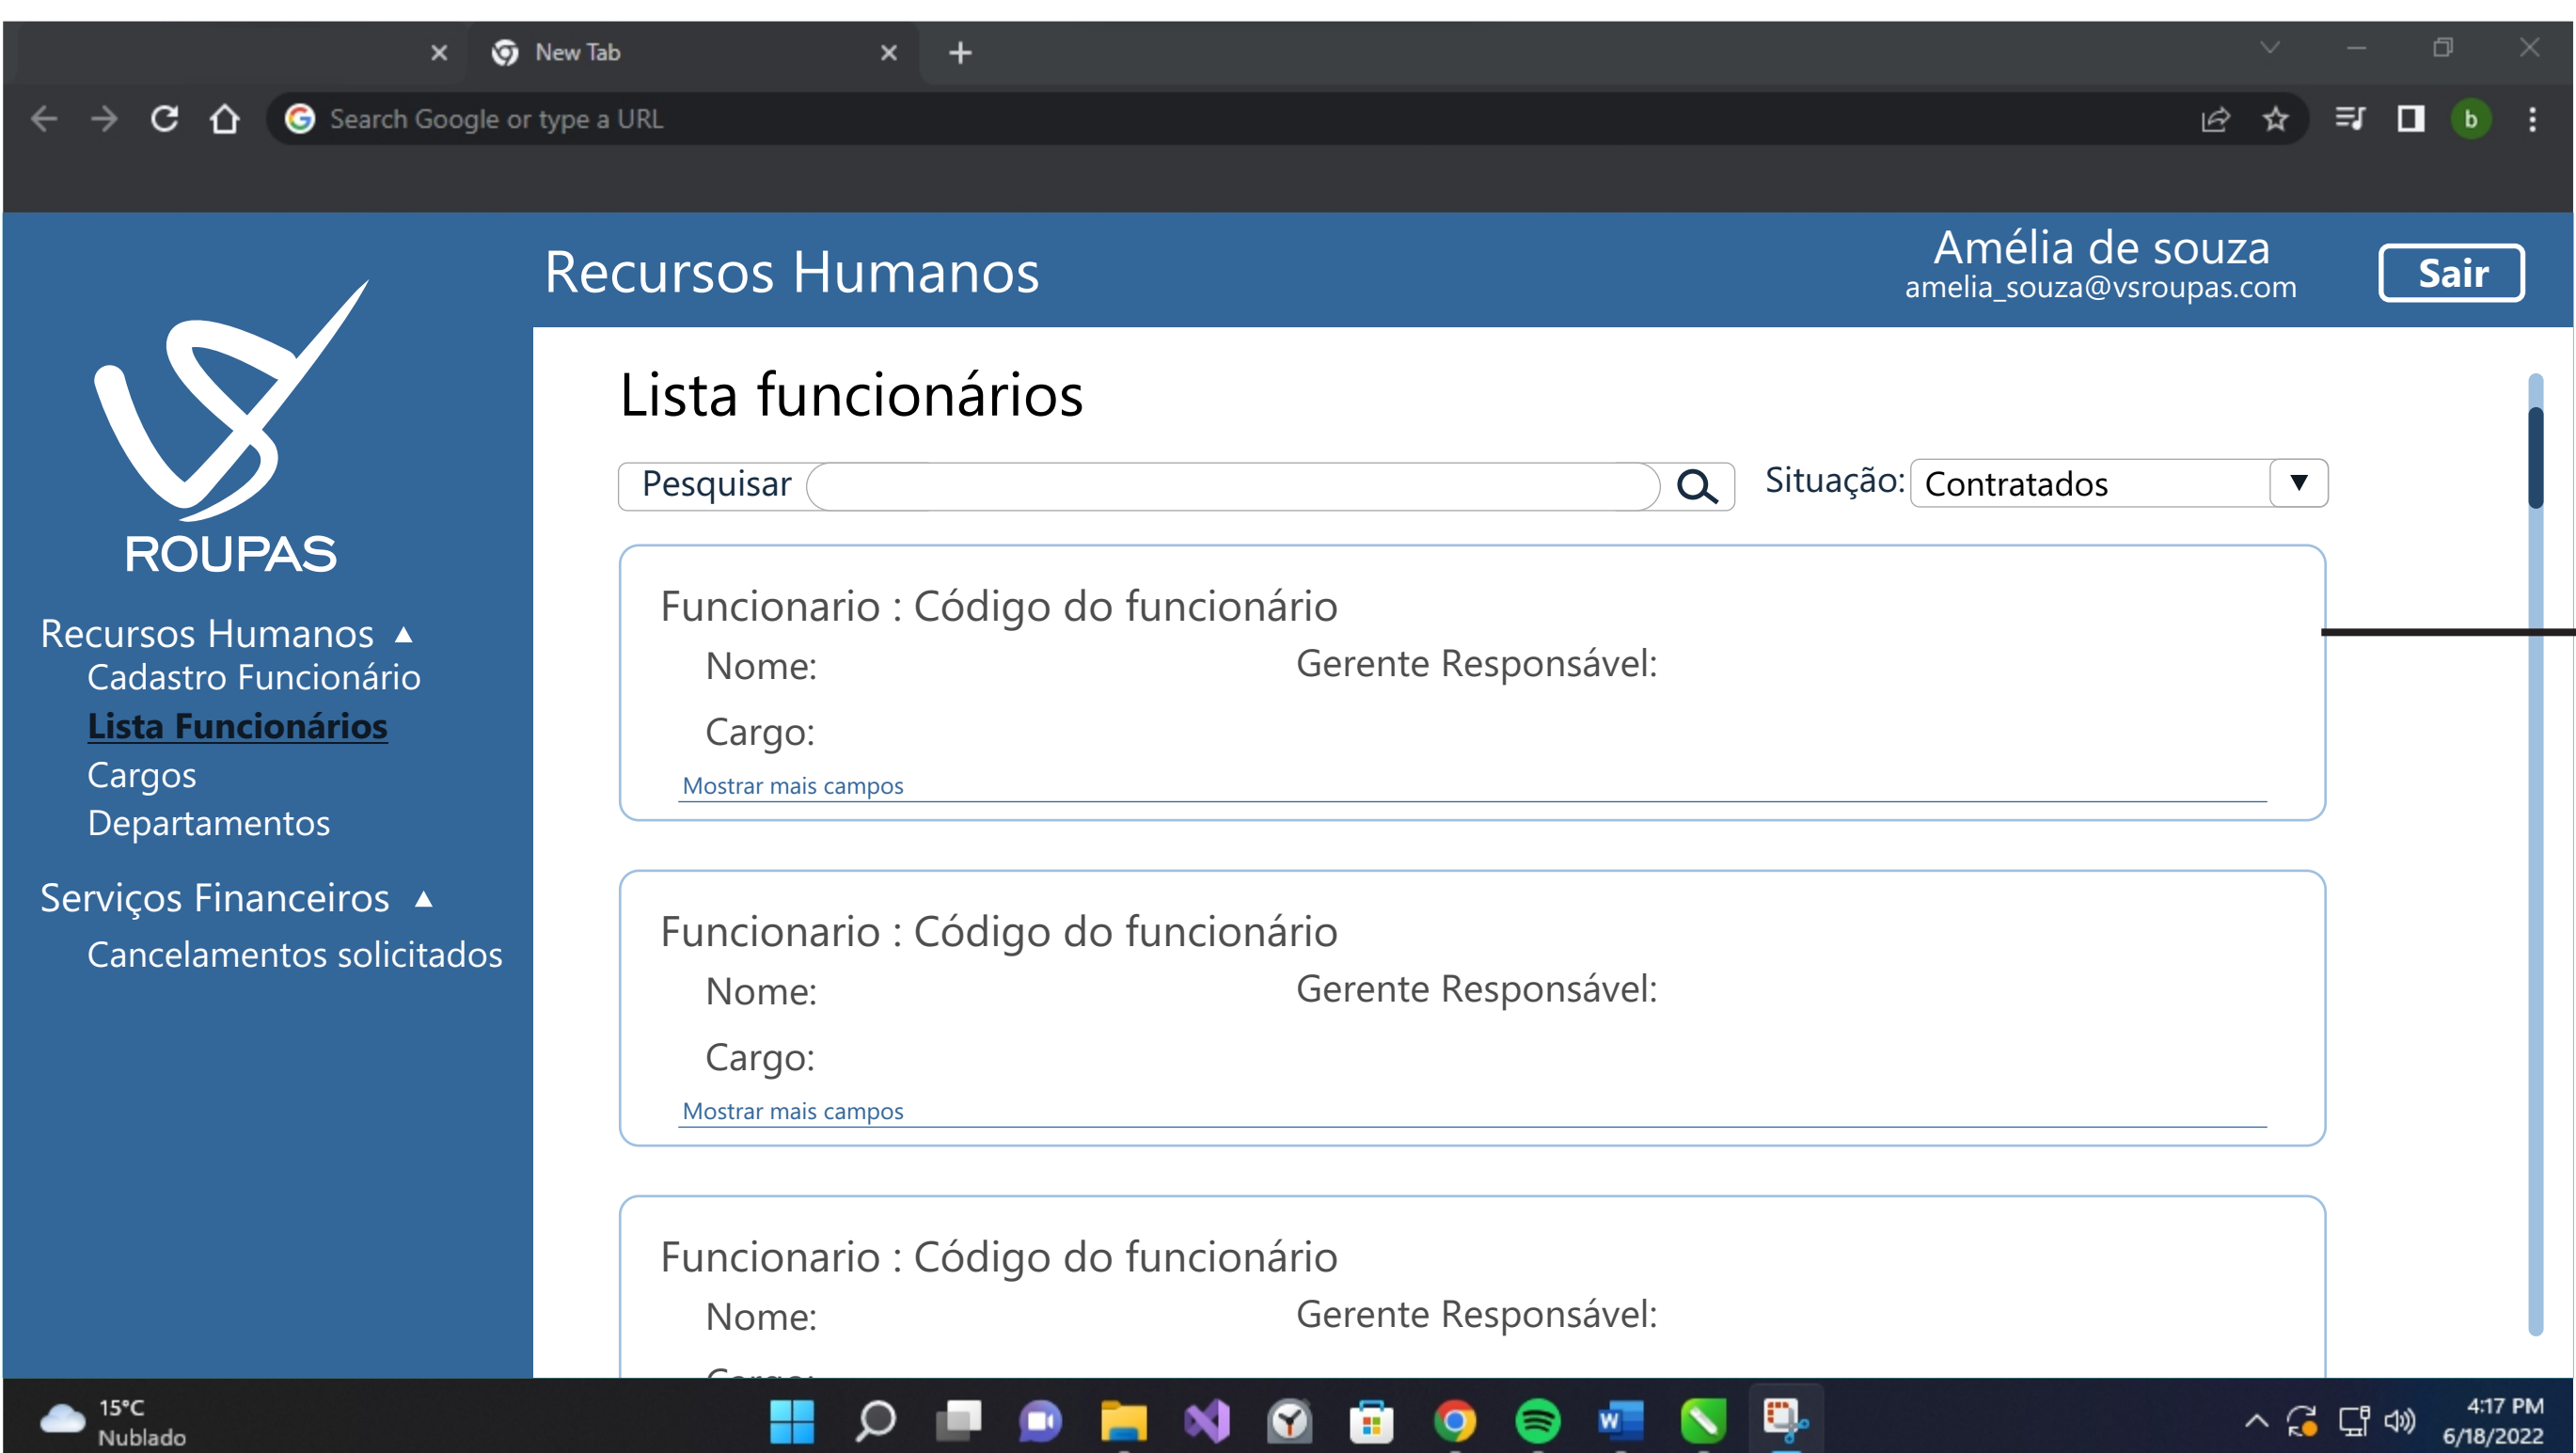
New Tab

Search Google or type a URL

ROUPAS

Recursos Humanos ▲
Cadastro Funcionário
Lista Funcionários
Cargos
Departamentos

Serviços Financeiros ▲
Cancelamentos solicitados

Recursos Humanos

Amélia de souza
amelia_souza@vsroupas.com

Sair

Lista funcionários

Pesquisar

Situação: Contratados ▼

Funcionario : Código do funcionário
Nome: Gerente Responsável:
Cargo:
Mostrar mais campos

Funcionario : Código do funcionário
Nome: Gerente Responsável:
Cargo:
Mostrar mais campos

Funcionario : Código do funcionário
Nome: Gerente Responsável:
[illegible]

15°C
Nublado

4:17 PM
6/18/2022